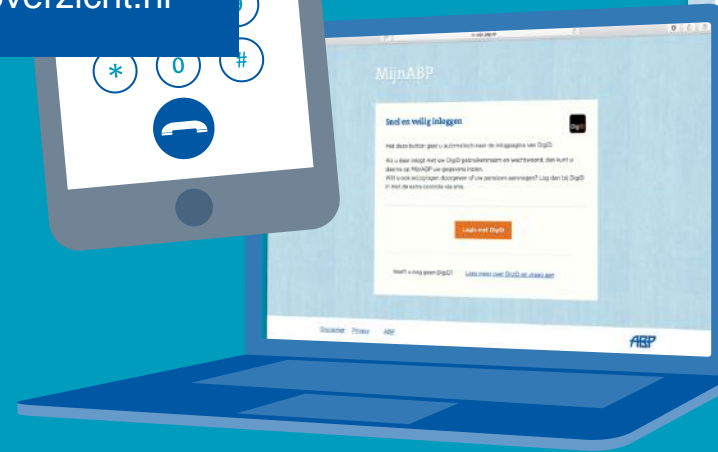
overzicht.nl

*
0
#

MijnABP

Snel en veilig inloggen

DigiD

Met deze button gaat u automatisch naar de inlogpagina van DigiD.

Als u daar inlogt met uw DigiD gebruikersnaam en wachtwoord, dan kunt u daarna op MijnABP uw gegevens inzien.
Wilt u ook wijzigingen doorgeven of uw pensioen aanvragen? Log dan bij DigiD in met de extra controle via sms.

Login met DigiD

Heeft u nog geen DigiD? Lees meer over DigiD en vraag aan

Disclaimer Privacy ABP

ABP